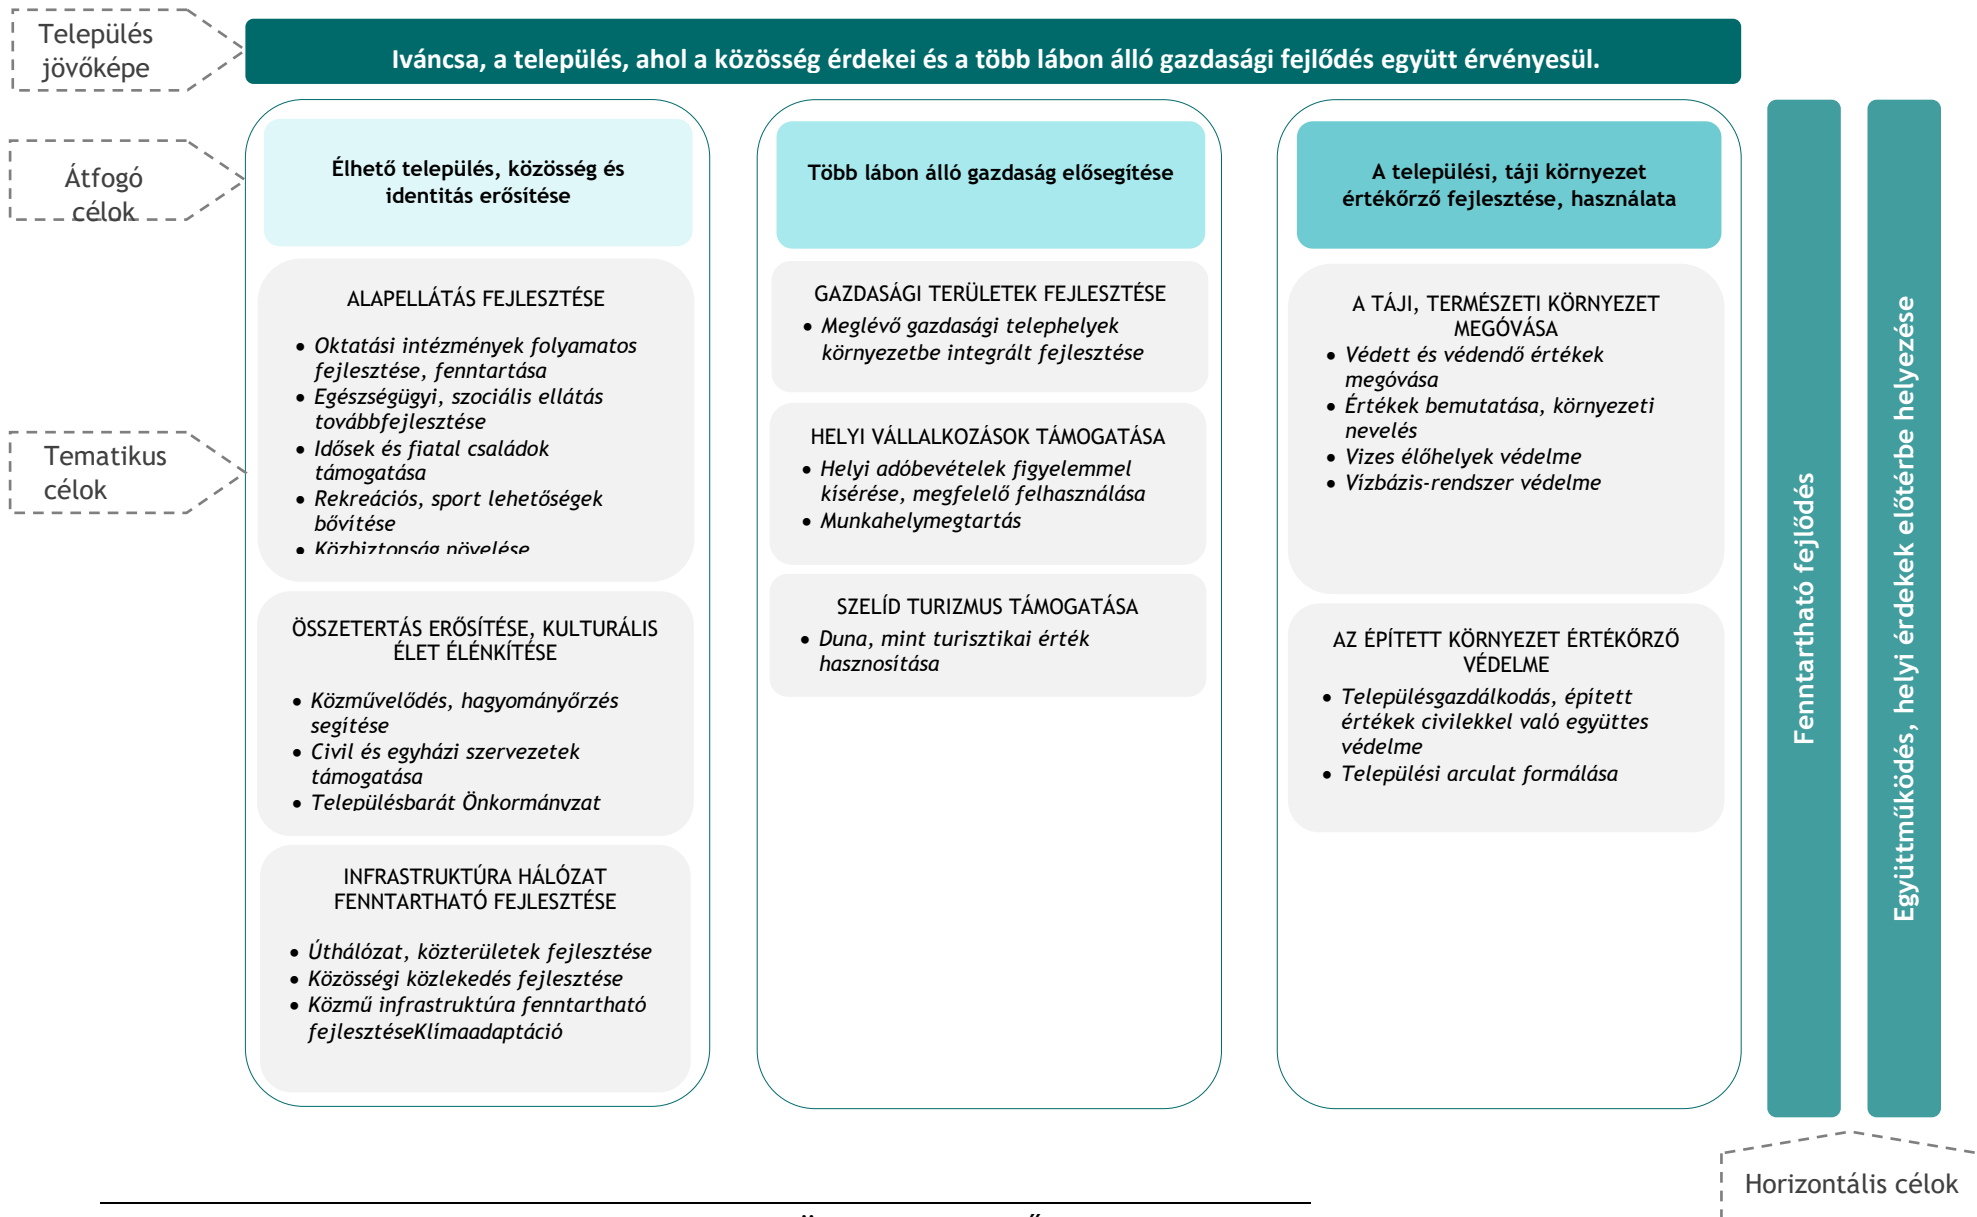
Település jövőképe

Iváncsa, a település, ahol a közösség érdekei és a több lábon álló gazdasági fejlődés együtt érvényesül.

Átfogó célok

Tematikus célok

Élhető település, közösség és identitás erősítése

ALAPELLÁTÁS FEJLESZTÉSE

- Oktatási intézmények folyamatos fejlesztése, fenntartása
- Egészségügyi, szociális ellátás továbbfejlesztése
- Idősek és fiatal családok támogatása
- Rekreációs, sport lehetőségek bővítése
- Közbiztonság növelése

ÖSSZETERTÁS ERŐSÍTÉSE, KULTURÁLIS ÉLET ÉLÉNKÍTÉSE

- Közművelődés, hagyományőrzés segítése
- Civil és egyházi szervezetek támogatása
- Településbarát Önkormányzat

INFRASTRUKTÚRA HÁLÓZAT FENNTARTHATÓ FEJLESZTÉSE

- Úthálózat, közterületek fejlesztése
- Közösségi közlekedés fejlesztése
- Közmű infrastruktúra fenntartható fejlesztéseKlímaadaptáció

Több lábon álló gazdaság elősegítése

GAZDASÁGI TERÜLETEK FEJLESZTÉSE

- Meglévő gazdasági telephelyek környezetbe integrált fejlesztése

HELYI VÁLLALKOZÁSOK TÁMOGATÁSA

- Helyi adóbevételek figyelemmel kísérése, megfelelő felhasználása
- Munkahelymegtartás

SZELÍD TURIZMUS TÁMOGATÁSA

- Duna, mint turisztikai érték hasznosítása

A települési, táji környezet értékőrző fejlesztése, használata

A TÁJI, TERMÉSZETI KÖRNYEZET MEGÓVÁSA

- Védett és védendő értékek megóvása
- Értékek bemutatása, környezeti nevelés
- Vizes élőhelyek védelme
- Vízbázis-rendszer védelme

AZ ÉPÍTETT KÖRNYEZET ÉRTÉKŐRZŐ VÉDELME

- Településgazdálkodás, épített értékek civilekkel való együttes védelme
- Települési arculat formálása

Fenntartható fejlődés

Együttműködés, helyi érdekek előtérbe helyezése

Horizontális célok